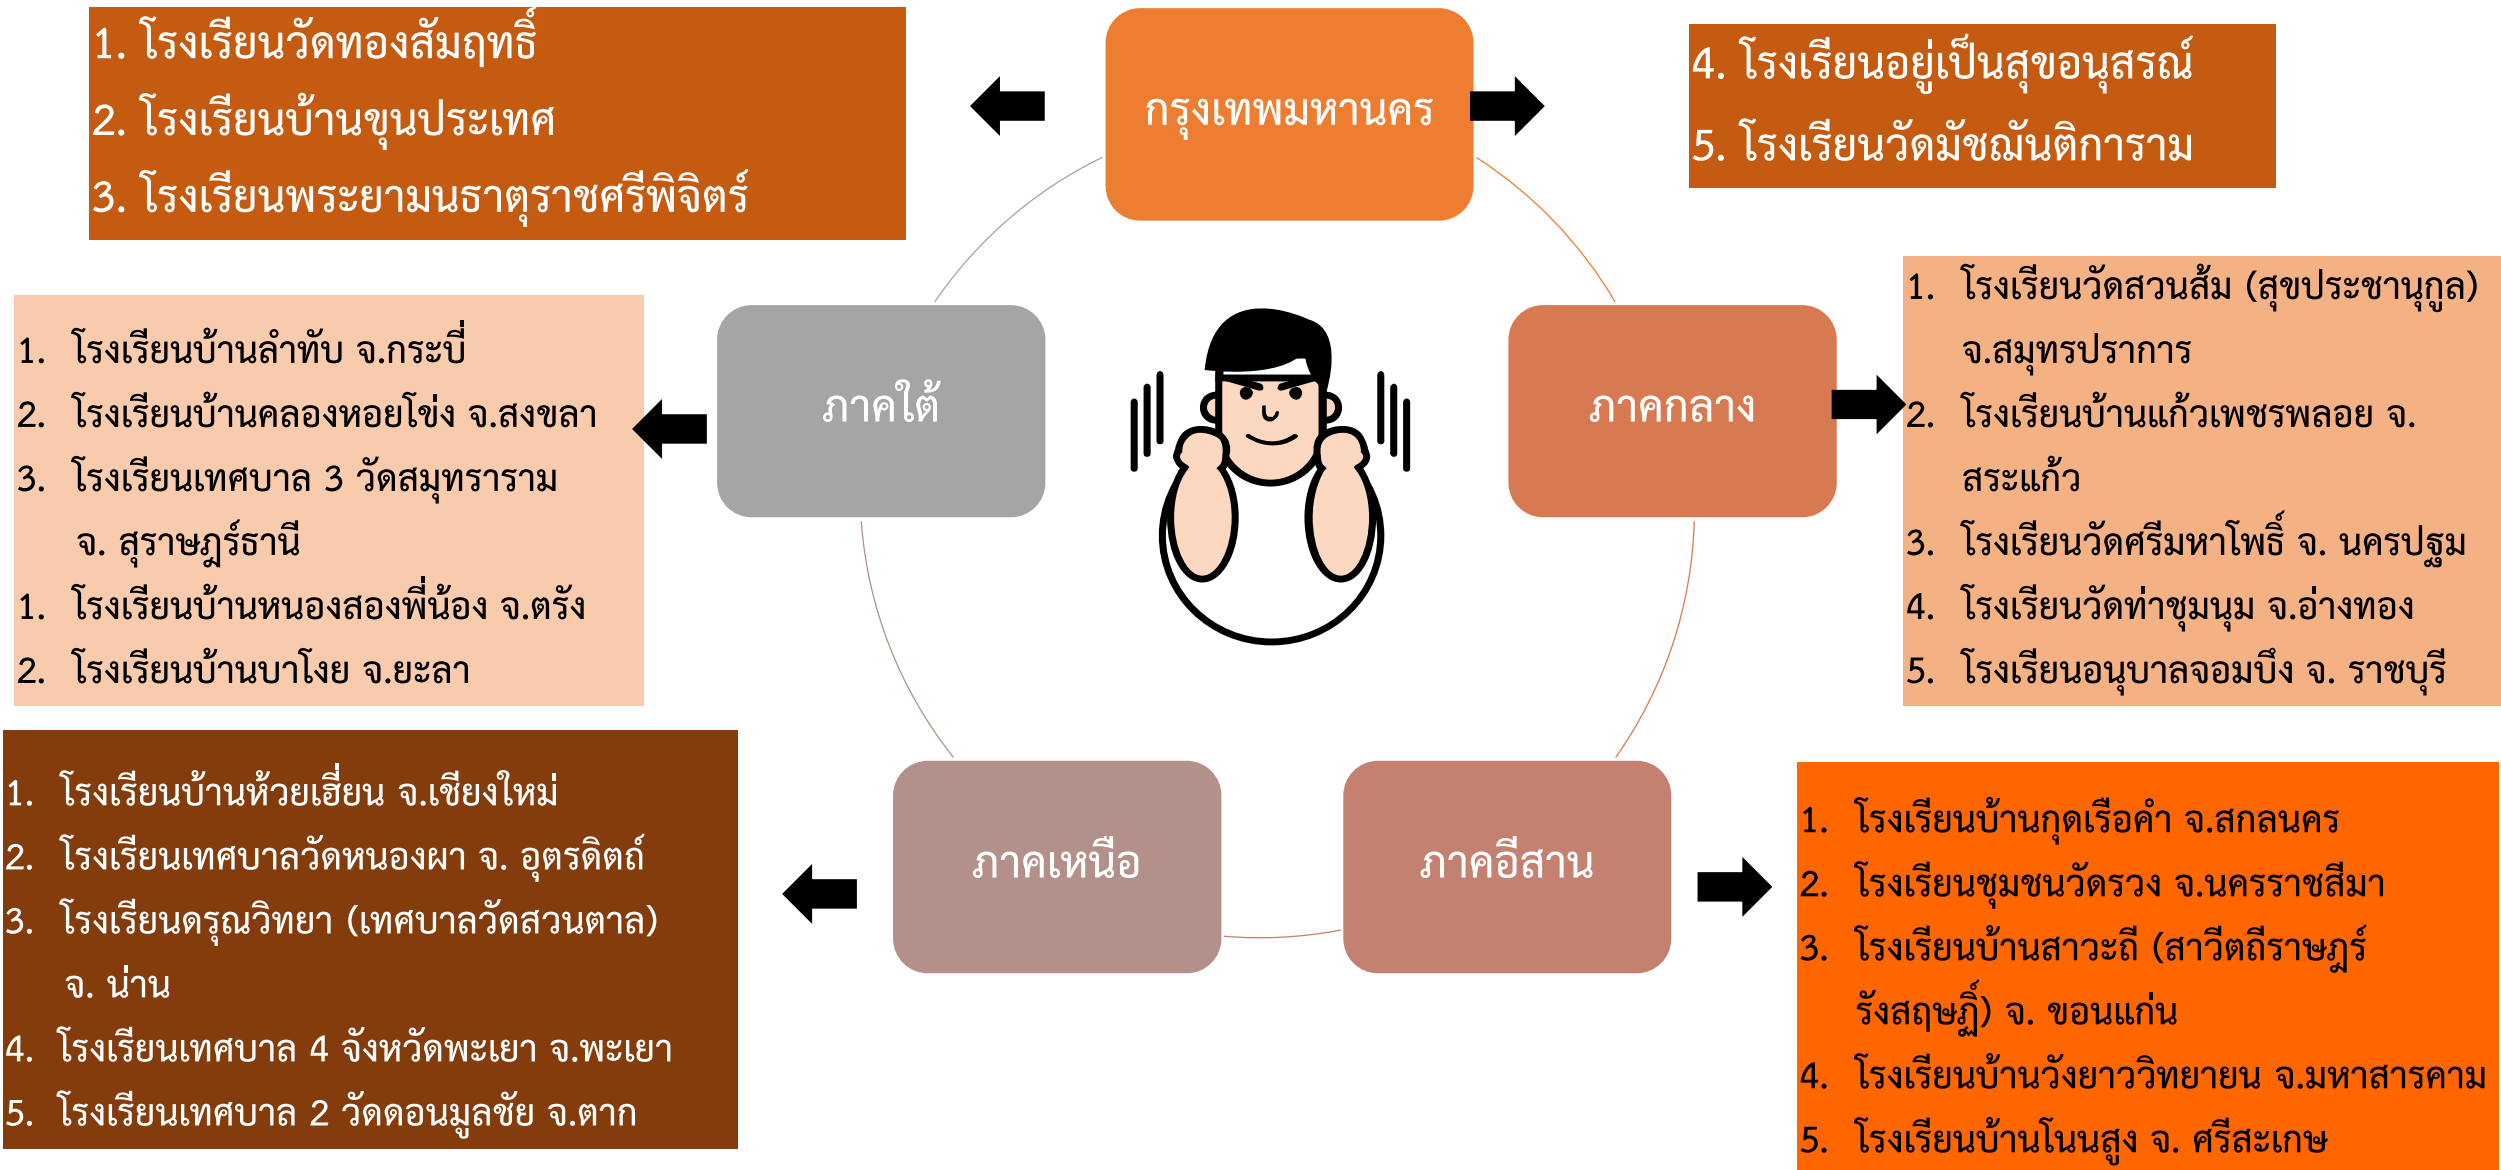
1. โรงเรียนวัดทองสัมฤทธิ์
2. โรงเรียนบ้านขุนประเทศ
3. โรงเรียนพระยามนธาตุราชศรีพิจิตร์

กรุงเทพมหานคร

4. โรงเรียนอยู่เป็นสุขอนุสรณ์
5. โรงเรียนวัดมัชฌันติการาม

1. โรงเรียนบ้านลำทับ จ.กระบี่
2. โรงเรียนบ้านคลองหอยโข่ง จ.สงขลา
3. โรงเรียนเทศบาล 3 วัดสมุทราราม จ. สุราษฎร์ธานี
1. โรงเรียนบ้านหนองสองพี่น้อง จ.ตรัง
2. โรงเรียนบ้านบาโงย จ.ยะลา

ภาคใต้

ภาคกลาง

1. โรงเรียนวัดสวนส้ม (สุขประชานุกูล) จ.สมุทรปราการ
2. โรงเรียนบ้านแก้วเพชรพลอย จ. สระแก้ว
3. โรงเรียนวัดศรีมหาโพธิ์ จ. นครปฐม
4. โรงเรียนวัดท่าชุมนุม จ.อ่างทอง
5. โรงเรียนอนุบาลจอมบึง จ. ราชบุรี

1. โรงเรียนบ้านห้วยเฮี่ยน จ.เชียงใหม่
2. โรงเรียนเทศบาลวัดหนองผา จ. อุตรดิตถ์
3. โรงเรียนดรุณวิทยา (เทศบาลวัดสวนตาล) จ. น่าน
4. โรงเรียนเทศบาล 4 จังหวัดพะเยา จ.พะเยา
5. โรงเรียนเทศบาล 2 วัดดอนมูลชัย จ.ตาก

ภาคเหนือ

ภาคอีสาน

1. โรงเรียนบ้านกุดเรือคำ จ.สกลนคร
2. โรงเรียนชุมชนวัดรวง จ.นครราชสีมา
3. โรงเรียนบ้านสาวะถี (สาวีตถีราษฎร์รังสฤษฏิ์) จ. ขอนแก่น
4. โรงเรียนบ้านวังยาววิทยายน จ.มหาสารคาม
5. โรงเรียนบ้านโนนสูง จ. ศรีสะเกษ